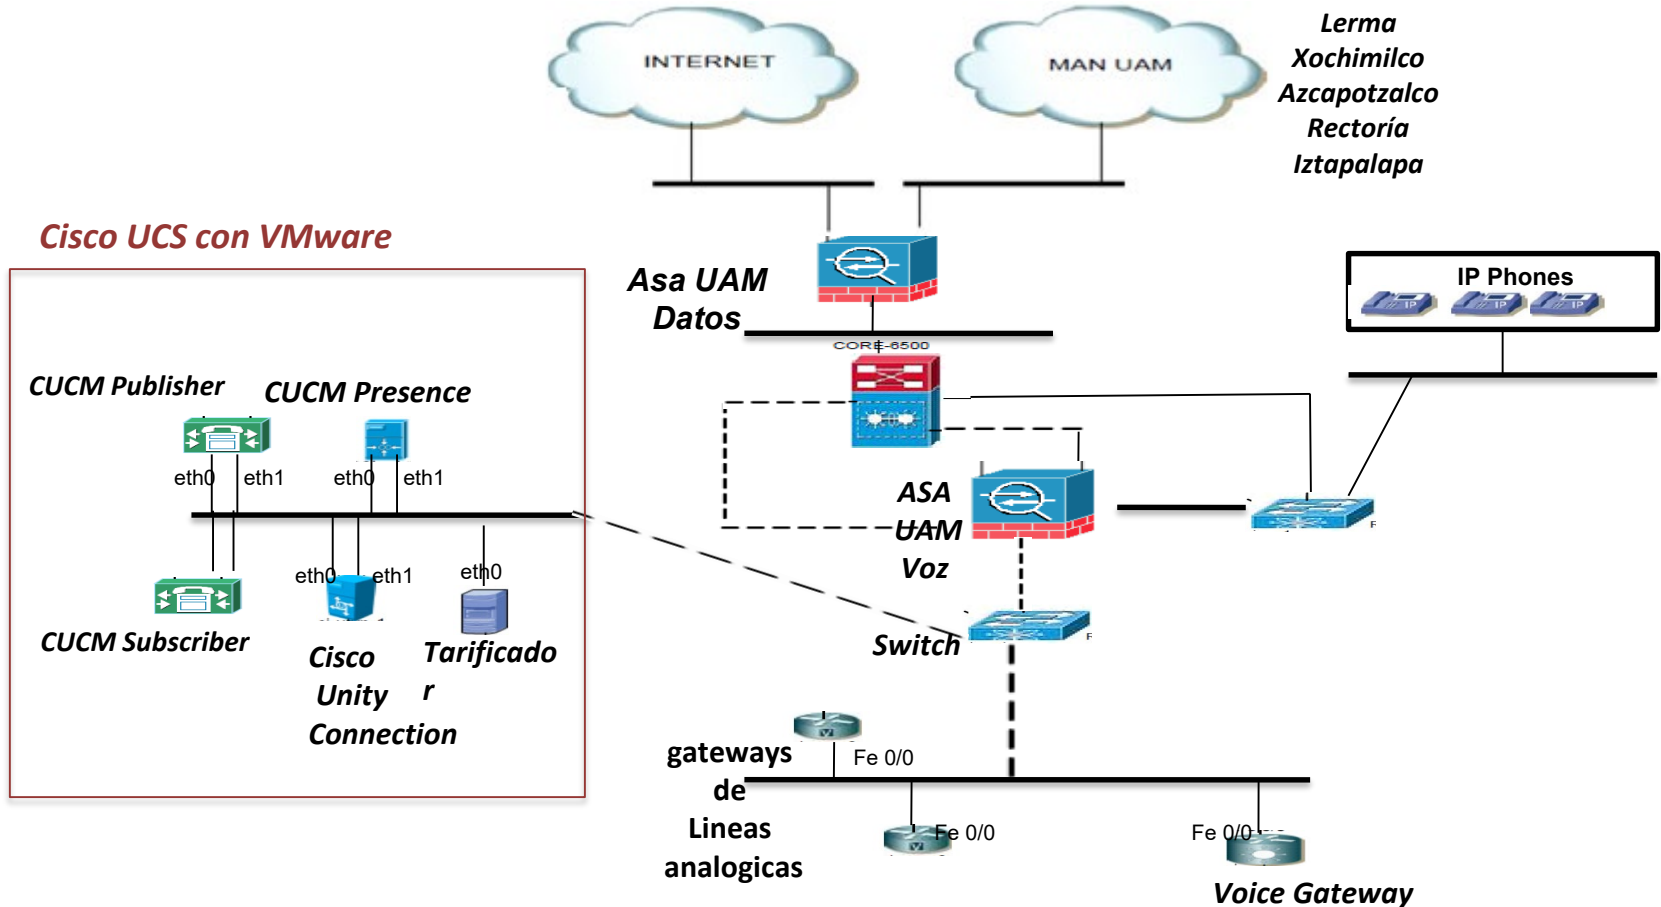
INTERNET

MAN UAM

Lerma
Xochimilco
Azcapotzalco
Rectoría
Iztapalapa

Cisco UCS con VMware

Asa UAM Datos

CORE-6500

IP Phones

CUCM Publisher

CUCM Presence

eth0 eth1 eth0 eth1

ASA UAM Voz

eth0 eth1 eth0

CUCM Subscriber

Cisco Unity Connection

Tarificado r

Switch

gateways de Lineas analogicas

Fe 0/0

Fe 0/0

Fe 0/0

Voice Gateway